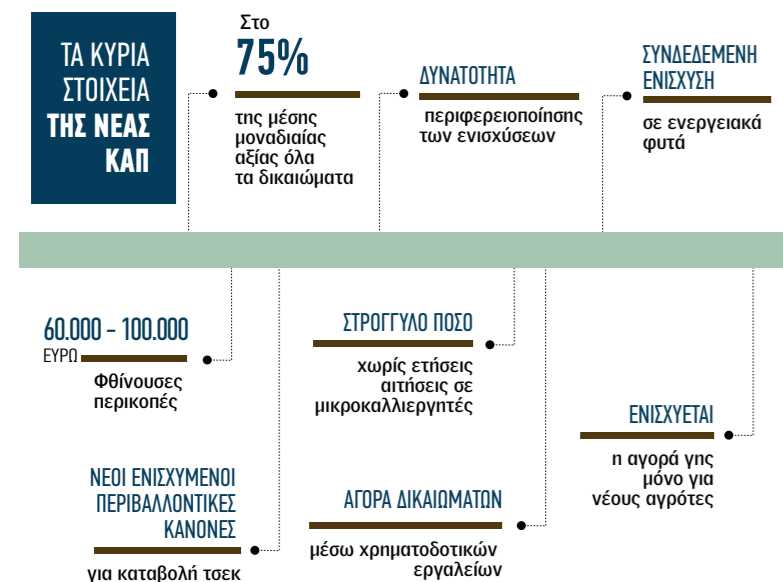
ΤΑ ΚΥΡΙΑ ΣΤΟΙΧΕΙΑ ΤΗΣ ΝΕΑΣ ΚΑΠ

Στο
75%
της μέσης μοναδιαίας αξίας όλα τα δικαιώματα

ΔΥΝΑΤΟΤΗΤΑ
περιφερειοποίησης των ενισχύσεων

ΣΥΝΔΕΔΕΜΕΝΗ ΕΝΙΣΧΥΣΗ
σε ενεργειακά φυτά

60.000 – 100.000
ΕΥΡΩ
Φθίνουσες περικοπές

ΣΤΡΟΓΓΥΛΟ ΠΟΣΟ
χωρίς ετήσιες αιτήσεις σε μικροκαλλιεργητές

ΕΝΙΣΧΥΕΤΑΙ
η αγορά γης μόνο για νέους αγρότες

ΝΕΟΙ ΕΝΙΣΧΥΜΕΝΟΙ ΠΕΡΙΒΑΛΛΟΝΤΙΚΕΣ ΚΑΝΟΝΕΣ
για καταβολή τσεκ

ΑΓΟΡΑ ΔΙΚΑΙΩΜΑΤΩΝ
μέσω χρηματοδοτικών εργαλείων